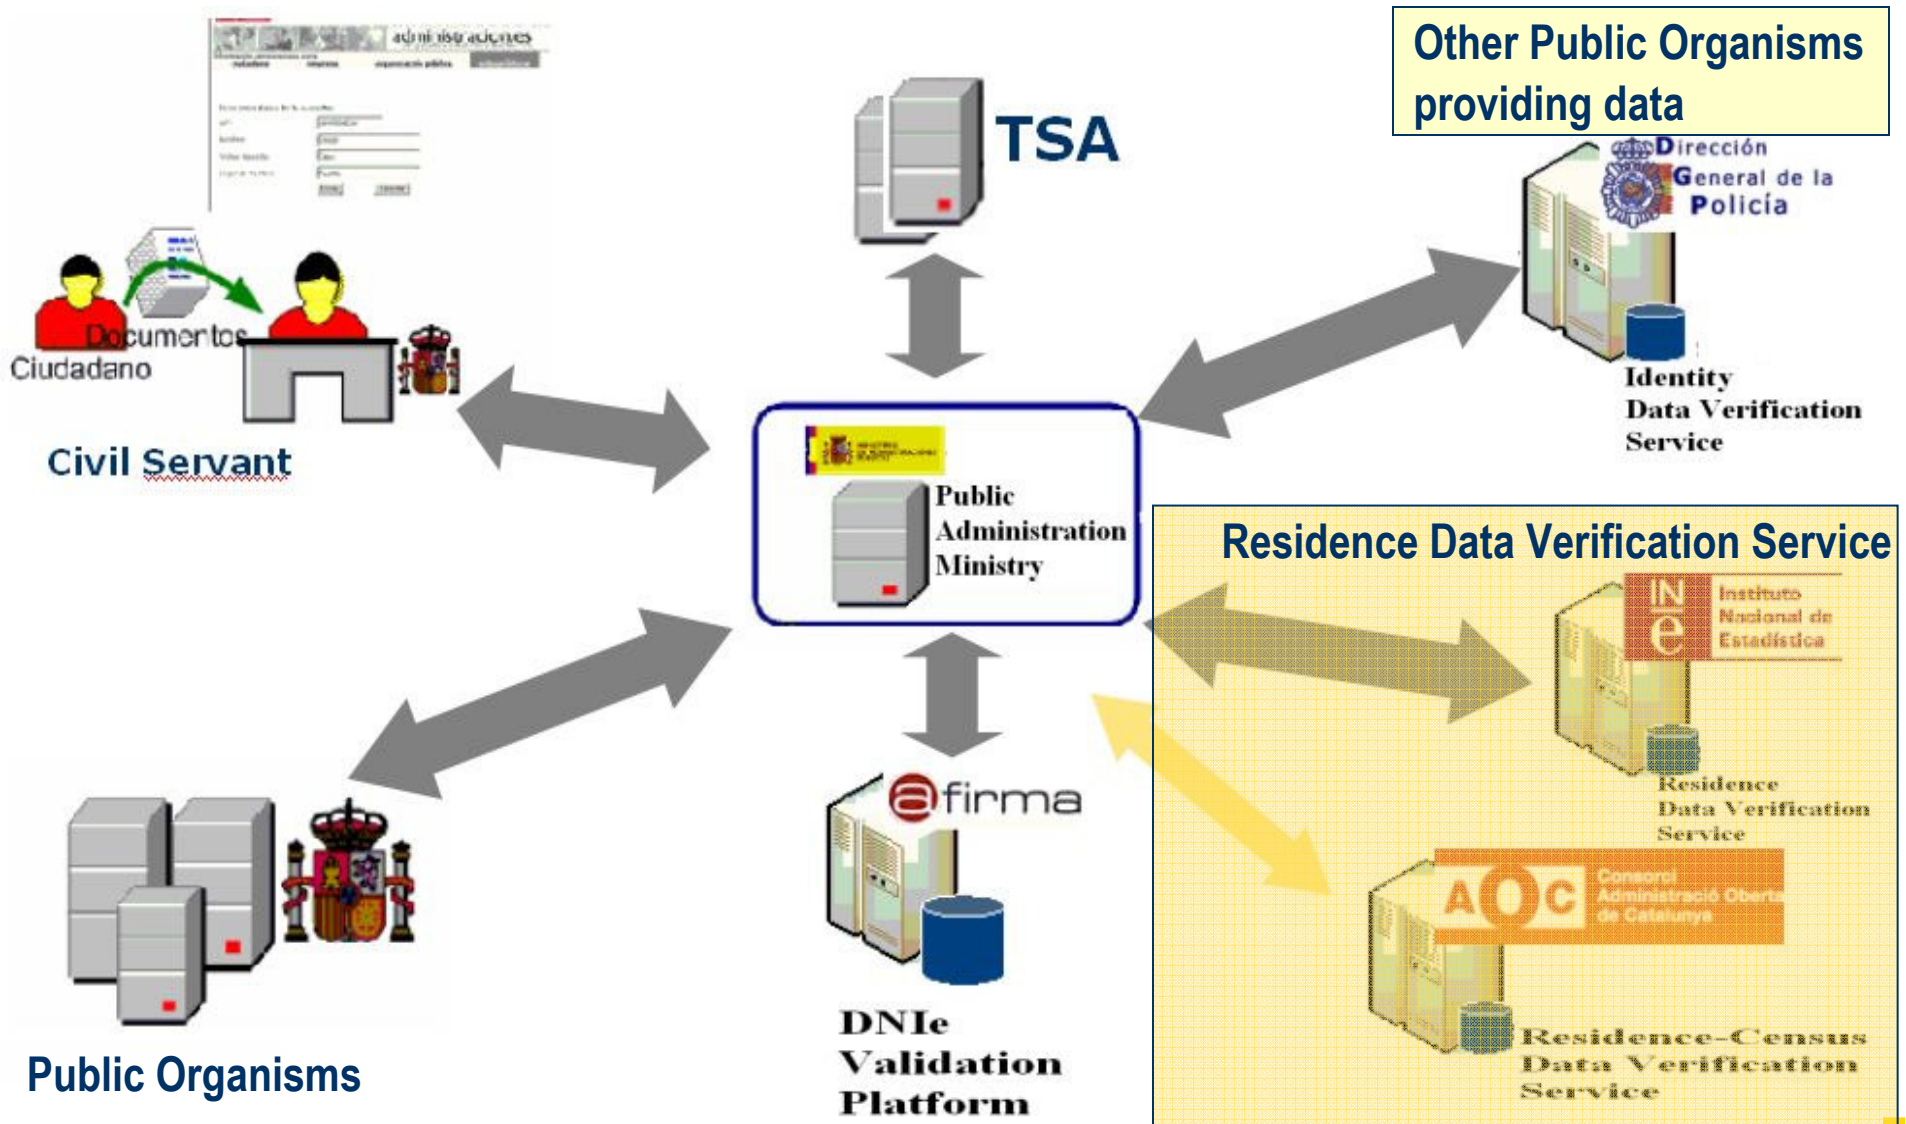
administraciones

Documentos

Ciudadano

Civil Servant

TSA

Other Public Organisms providing data

Dirección General de la Policía

Identity Data Verification Service

Public Administration Ministry

Residence Data Verification Service

INE Instituto Nacional de Estadística

Residence Data Verification Service

AOC Consorci Administració Oberta de Catalunya

Residence-Census Data Verification Service

@firma

DNIe Validation Platform

Public Organisms